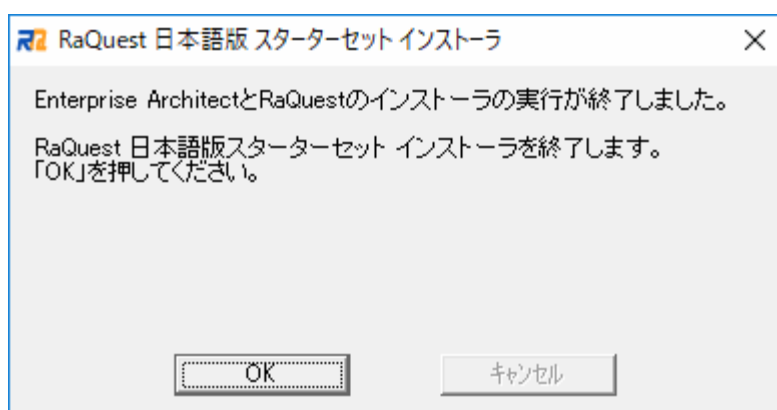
RaQuest 日本語版 スターターセット インストーラ

×

Enterprise ArchitectとRaQuestのインストーラの実行が終了しました。

RaQuest 日本語版スターターセット インストーラを終了します。
「OK」を押してください。

OK

キャンセル